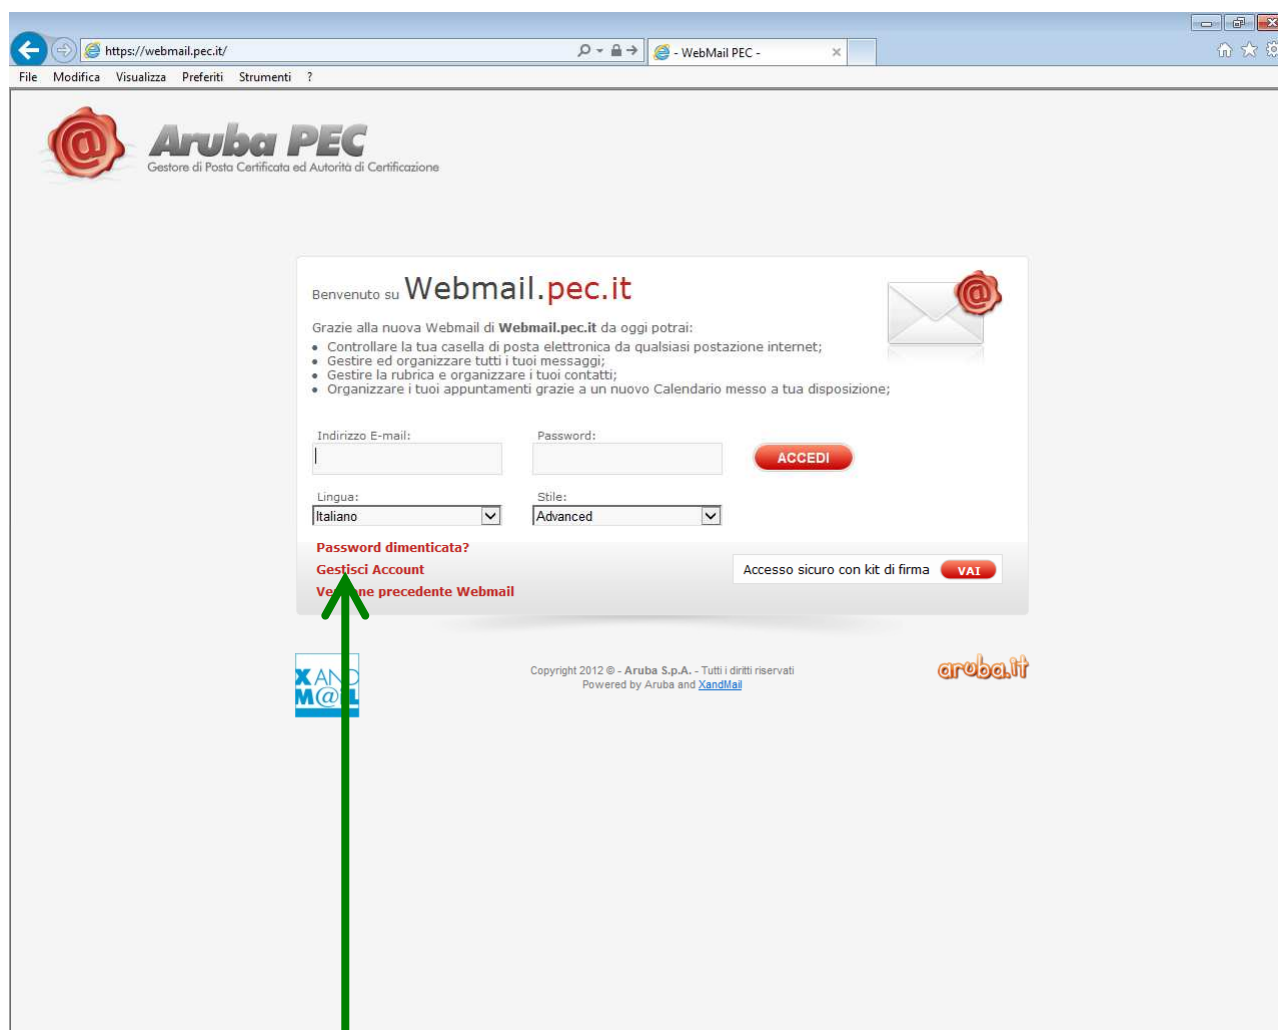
https://webmail.pec.it/

- WebMail PEC -

File Modifica Visualizza Preferiti Strumenti ?

Aruba PEC
Gestore di Posta Certificata ed Autorità di Certificazione

Benvenuto su Webmail.pec.it

Grazie alla nuova Webmail di **Webmail.pec.it** da oggi potrai:
• Controllare la tua casella di posta elettronica da qualsiasi postazione internet;
• Gestire ed organizzare tutti i tuoi messaggi;
• Gestire la rubrica e organizzare i tuoi contatti;
• Organizzare i tuoi appuntamenti grazie a un nuovo Calendario messo a tua disposizione;

Indirizzo E-mail:

Password:

ACCEDI

Lingua:
Italiano

Stile:
Advanced

Password dimenticata?
Gestisci Account
Ve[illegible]ne precedente Webmail

Accesso sicuro con kit di firma VAI

XAN M@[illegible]

Copyright 2012 © - Aruba S.p.A. - Tutti i diritti riservati
Powered by Aruba and XandMail

aruba.it